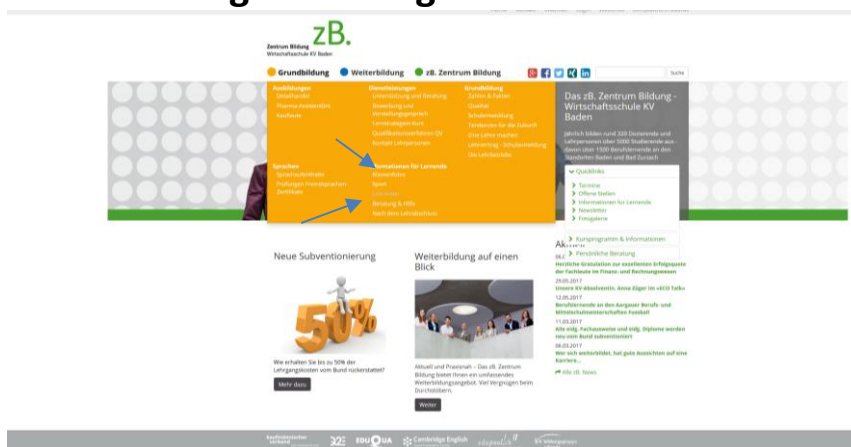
zB.
Zentrum Bildung
Wirtschaftsschule KV Baden

Grundbildung Weiterbildung zB. Zentrum Bildung

Suche

Ausbildungen
Detailhandel
Pharma-Assistent/in
Kaufleute

Dienstleistungen
Unterstützung und Beratung
Bewerbung und Anstellungsgespräch
Lernstrategien Kurs
Qualifikationsverfahren QV
Kontakt Lehrpersonen

Grundbildung
Zahlen & Fakten
Qualität
Schulentwicklung
Tendenzen für die Zukunft
Eine Lehre machen
Lehrvertrag - Schulanmeldung
Die Lehrbetriebe

Sprachen
Sprachaufenthalte
Prüfungen Fremdsprachen
Zertifikate

Informationen für Lernende
Klassenfotos
Sport
Lernende
Beratung & Hilfe
Nach dem Lehrabschluss

Das zB. Zentrum Bildung - Wirtschaftsschule KV Baden

Jährlich bilden rund 320 Dozierende und Lehrpersonen über 5000 Studierende aus - davon über 1500 Berufslernende an den Standorten Baden und Bad Zurzach

Quicklinks
Termine
Offene Stellen
Informationen für Lernende
Newsletter
Fotogalerie
Kursprogramm & Informationen
Persönliche Beratung

Neue Subventionierung

Wie erhalten Sie bis zu 50% der Lehrgangskosten vom Bund rückerstattet?

Mehr dazu

Weiterbildung auf einen Blick

Aktuell und Praxisnah – Das zB. Zentrum Bildung bietet Ihnen ein umfassendes Weiterbildungsangebot. Viel Vergnügen beim Durchstöbern.

Weiter

Aktuell
Herzliche Gratulation zur exzellenten Erfolgsquote der Fachleute im Finanz- und Rechnungswesen
29.05.2017
Unsere KV-Absolventin, Anna Züger im «ECO Talk»
12.05.2017
Berufslernende an den Aargauer Berufs- und Mittelschulmeisterschaften Fussball
11.03.2017
Alle eidg. Fachausweise und eidg. Diplome werden neu vom Bund subventioniert
06.03.2017
Wer sich weiterbildet, hat gute Aussichten auf eine Karriere...
Alle zB. News

EDUQUA Cambridge English